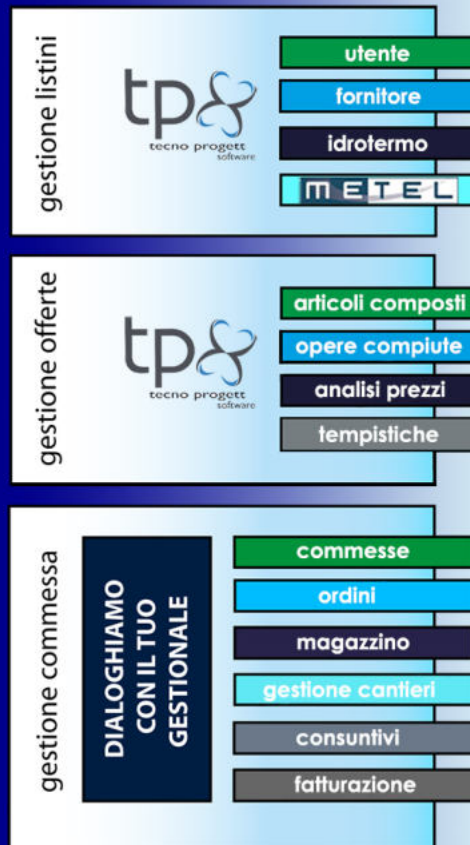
gestione listini

tp
tecno progett
software

utente
fornitore
idrotermo
METEL

gestione offerte

tp
tecno progett
software

articoli composti
opere compiute
analisi prezzi
tempistiche

gestione commessa

DIALOGHIAMO CON IL TUO GESTIONALE

commesse
ordini
magazzino
gestione cantieri
consuntivi
fatturazione